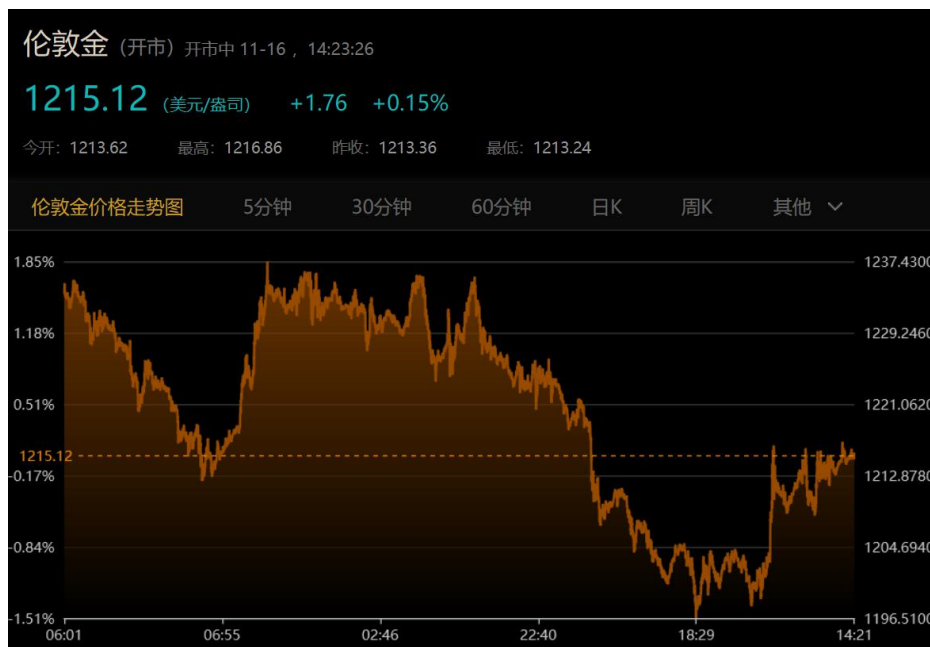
伦敦金（开市）开市中 11-16， 14:23:26

1215.12 (美元/盎司) +1.76 +0.15%

今开: 1213.62 最高: 1216.86 昨收: 1213.36 最低: 1213.24

伦敦金价格走势图 5分钟 30分钟 60分钟 日K 周K 其他

1.85%
1.18%
0.51%
1215.12
-0.17%
-0.84%
-1.51%

1237.4300
1229.2460
1221.0620
1212.8780
1204.6940
1196.5100

06:01 06:55 02:46 22:40 18:29 14:21